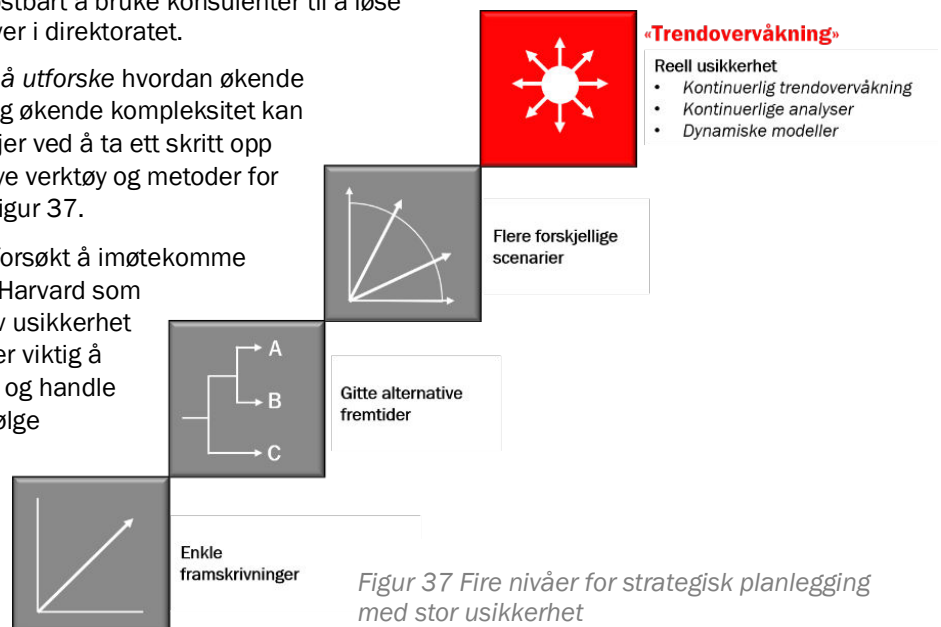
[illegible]stbart å bruke konsulenter til å løse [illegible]ver i direktoratet.

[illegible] å utforske hvordan økende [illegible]g økende kompleksitet kan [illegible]jer ved å ta ett skritt opp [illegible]ve verktøy og metoder for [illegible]igur 37.

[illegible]forsøkt å imøtekomme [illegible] Harvard som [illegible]v usikkerhet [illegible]er viktig å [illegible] og handle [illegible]ølge

«Trendovervåkning»

Reell usikkerhet
• Kontinuerlig trendovervåkning
• Kontinuerlige analyser
• Dynamiske modeller

Flere forskjellige scenarier

A
B
C

Gitte alternative fremtider

Enkle framskrivninger

Figur 37 Fire nivåer for strategisk planlegging med stor usikkerhet